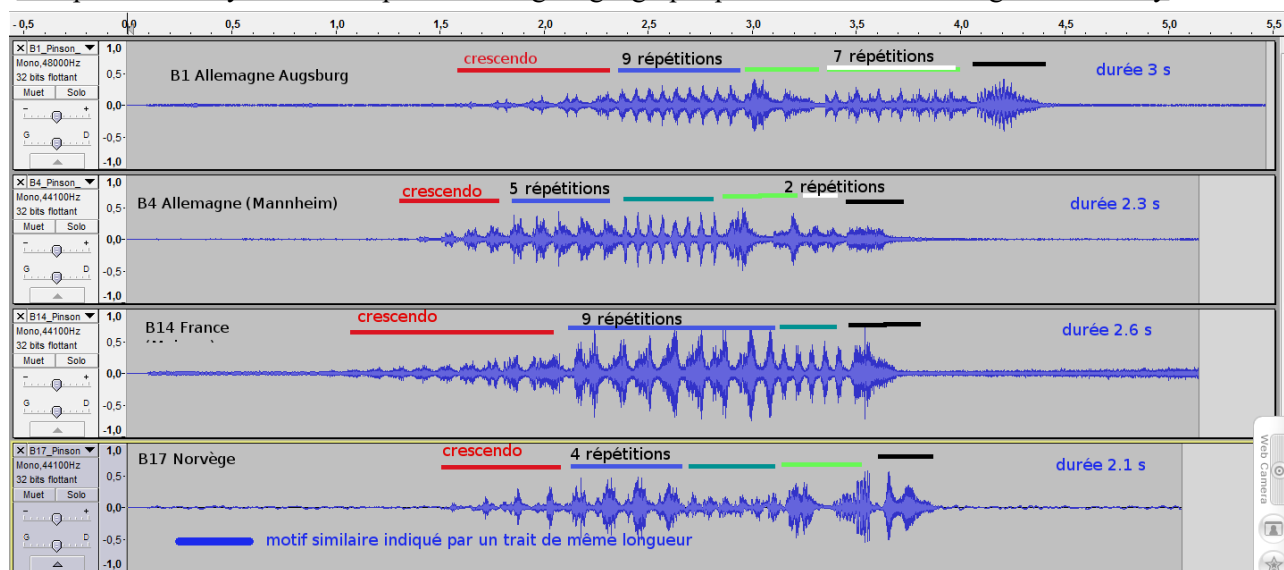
-0,5 0 0,0 0,5 1,0 1,5 2,0 2,5 3,0 3,5 4,0 4,5 5,0 5,5

× B1_Pinson_ ▼
Mono,48000Hz
32 bits flottant
Muet Solo
- +
G D
1,0
0,5-
0,0-
-0,5-
-1,0
B1 Allemagne Augsburg
crescendo
9 répétitions
7 répétitions
durée 3 s

× B4_Pinson_ ▼
Mono,44100Hz
32 bits flottant
Muet Solo
- +
G D
1,0
0,5-
0,0-
-0,5-
-1,0
B4 Allemagne (Mannheim)
crescendo
5 répétitions
2 répétitions
durée 2.3 s

× B14_Pinson ▼
Mono,44100Hz
32 bits flottant
Muet Solo
- +
G D
1,0
0,5-
0,0-
-0,5-
-1,0
B14 France
crescendo
9 répétitions
durée 2.6 s

× B17_Pinson ▼
Mono,44100Hz
32 bits flottant
Muet Solo
- +
G D
1,0
0,5-
0,0-
-0,5-
-1,0
B17 Norvège
crescendo
4 répétitions
durée 2.1 s
motif similaire indiqué par un trait de même longueur

Web Camera